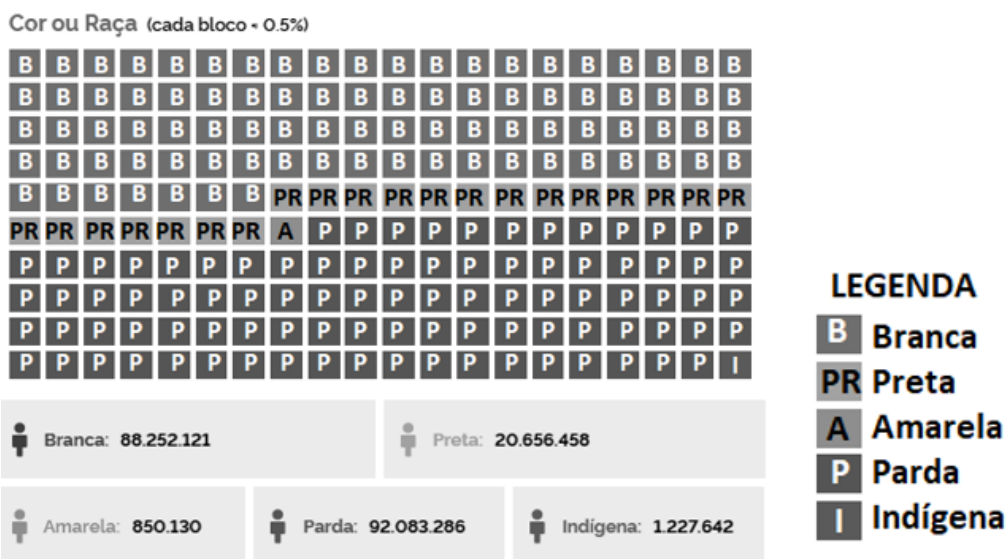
Cor ou Raça (cada bloco = 0.5%)

| B | B | B | B | B | B | B | B | B | B | B | B | B | B | B | B | B | B | B | B |
|---|---|---|---|---|---|---|---|---|---|---|---|---|---|---|---|---|---|---|---|
| B | B | B | B | B | B | B | B | B | B | B | B | B | B | B | B | B | B | B | B |
| B | B | B | B | B | B | B | B | B | B | B | B | B | B | B | B | B | B | B | B |
| B | B | B | B | B | B | B | B | B | B | B | B | B | B | B | B | B | B | B | B |
| B | B | B | B | B | B | B | PR | PR | PR | PR | PR | PR | PR | PR | PR | PR | PR | PR | PR |
| PR | PR | PR | PR | PR | PR | PR | A | P | P | P | P | P | P | P | P | P | P | P | P |
| P | P | P | P | P | P | P | P | P | P | P | P | P | P | P | P | P | P | P | P |
| P | P | P | P | P | P | P | P | P | P | P | P | P | P | P | P | P | P | P | P |
| P | P | P | P | P | P | P | P | P | P | P | P | P | P | P | P | P | P | P | P |
| P | P | P | P | P | P | P | P | P | P | P | P | P | P | P | P | P | P | P | I |

Branca: 88.252.121
Preta: 20.656.458
Amarela: 850.130
Parda: 92.083.286
Indígena: 1.227.642

LEGENDA
B Branca
PR Preta
A Amarela
P Parda
I Indígena